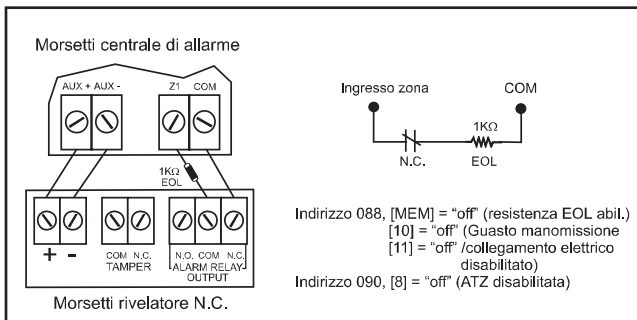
Morsetti centrale di allarme

AUX + AUX -

Z1 COM

1KΩ
EOL

+ -

COM N.C.
TAMPER

N.O. COM N.C.
ALARM RELAY
OUTPUT

Morsetti rivelatore N.C.

Ingresso zona

COM

1KΩ

N.C.

EOL

Indirizzo 088, [MEM] = “off” (resistenza EOL abil.)
[10] = “off” (Guasto manomissione
[11] = “off” /collegamento elettrico disabilitato)
Indirizzo 090, [8] = “off” (ATZ disabilitata)